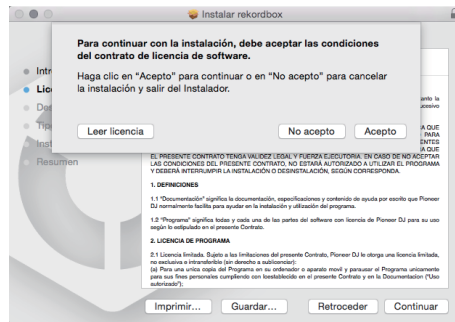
Instalar rekordbox

Para continuar con la instalación, debe aceptar las condiciones del contrato de licencia de software.

Haga clic en "Acepto" para continuar o en "No acepto" para cancelar la instalación y salir del Instalador.

Leer licencia

No acepto

Acepto

Intr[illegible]

Lic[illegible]

Des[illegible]

Tipo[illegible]

Inst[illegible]

Resumen

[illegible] anto la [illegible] cesivo

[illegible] A QUE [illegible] TES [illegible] A QUE

EL PRESENTE CONTRATO TENGA VALIDEZ LEGAL Y FUERZA EJECUTORIA. EN CASO DE NO ACEPTAR LAS CONDICIONES DEL PRESENTE CONTRATO, NO ESTARÁ AUTORIZADO A UTILIZAR EL PROGRAMA Y DEBERÁ INTERRUMPIR LA INSTALACIÓN O DESINSTALACIÓN, SEGÚN CORRESPONDA.

1. DEFINICIONES

1.1 "Documentación" significa la documentación, especificaciones y contenido de ayuda por escrito que Pioneer DJ normalmente facilita para ayudar en la instalación y utilización del programa.

1.2 "Programa" significa todas y cada una de las partes del software con licencia de Pioneer DJ para su uso según lo estipulado en el presente Contrato.

2. LICENCIA DE PROGRAMA

2.1 Licencia limitada. Sujeto a las limitaciones del presente Contrato, Pioneer DJ le otorga una licencia limitada, no exclusiva e intransferible (sin derecho a sublicenciar):
(a) Para una única copia del Programa en su ordenador o aparato móvil y para usar el Programa únicamente para sus fines personales cumpliendo con éste Contrato y en la Documentación ("Uso autorizado");

Imprimir...

Guardar...

Retroceder

Continuar